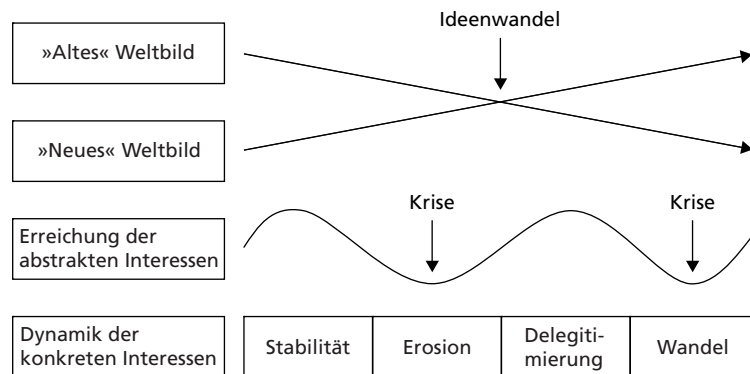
Ideenwandel

»Altes« Weltbild

»Neues« Weltbild

Krise

Krise

Erreichung der abstrakten Interessen

Dynamik der konkreten Interessen

| Stabilität | Erosion | Delegitimierung | Wandel |
|---|---|---|---|